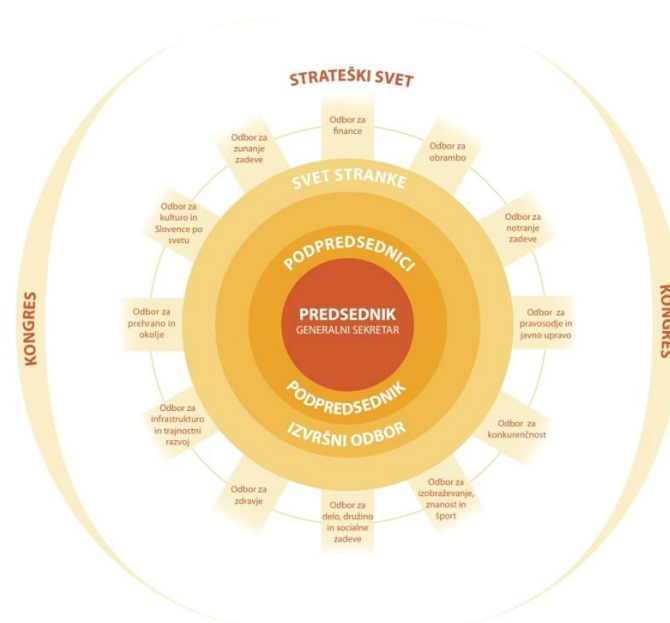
STRATEŠKI SVET

Odbor za finance

Odbor za obrambo

Odbor za notranje zadeve

Odbor za pravosodje in javno upravo

Odbor za konkurenčnost

Odbor za izobraževanje, znanost in šport

Odbor za delo, družino in socialne zadeve

Odbor za zdravje

Odbor za infrastrukturo in trajnostni razvoj

Odbor za prehrano in okolje

Odbor za kulturo in Slovence po svetu

Odbor za zunanje zadeve

SVET STRANKE

PODPREDSEDNICI

PREDSEDNIK
GENERALNI SEKRETAR

PODPREDSEDNIK

IZVRŠNI ODBOR

KONGRES

KONGRES